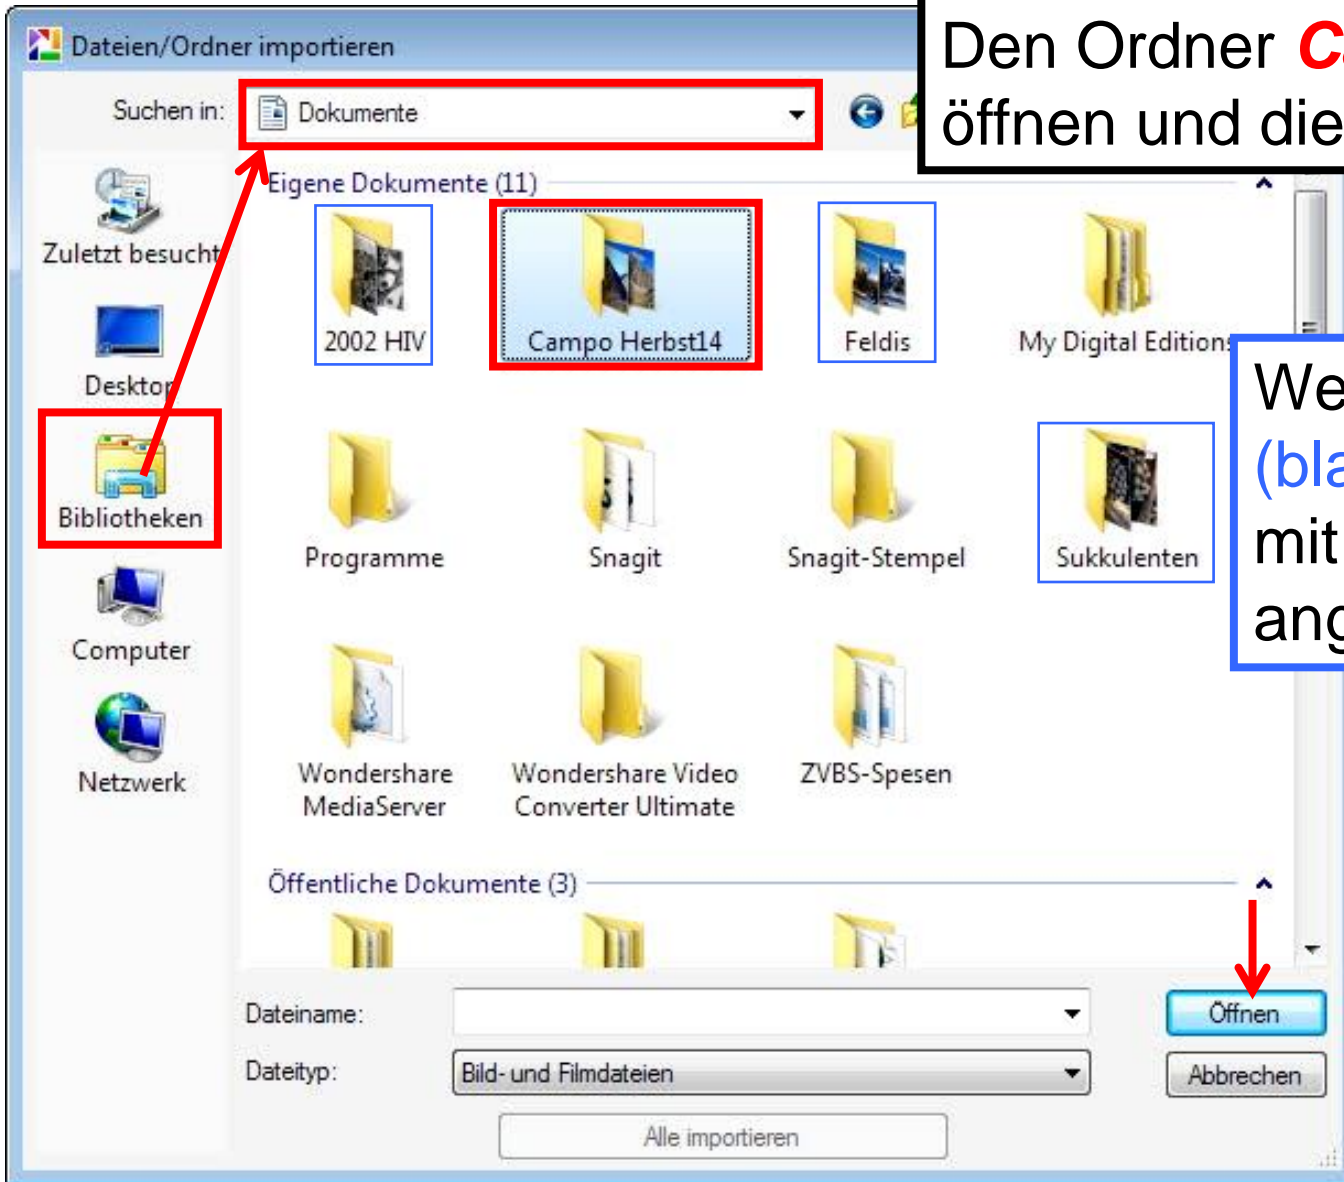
Dateien/Ordner importieren

Den Ordner C
öffnen und die

Suchen in: Dokumente

Eigene Dokumente (11)

Zuletzt besucht

2002 HIV

Campo Herbst14

Feldis

My Digital Editions

Deskto

We
(bla
mit
ang

Bibliotheken

Programme

Snagit

Snagit-Stempel

Sukkulenten

Computer

Netzwerk

Wondershare MediaServer

Wondershare Video Converter Ultimate

ZVBS-Spesen

Öffentliche Dokumente (3)

Dateiname:

Dateityp: Bild- und Filmdateien

Öffnen

Abbrechen

Alle importieren